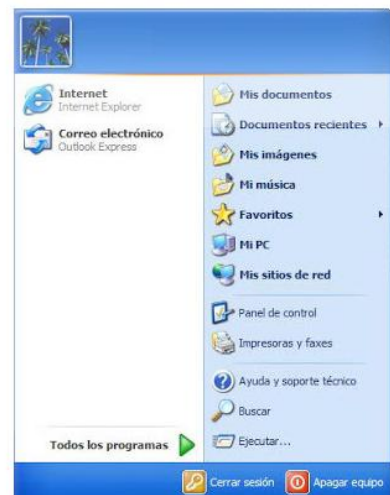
Internet
Internet Explorer

Correo electrónico
Outlook Express

Todos los programas

Mis documentos
Documentos recientes
Mis imágenes
Mi música
Favoritos
Mi PC
Mis sitios de red
Panel de control
Impresoras y faxes
Ayuda y soporte técnico
Buscar
Ejecutar...

Cerrar sesión
Apagar equipo